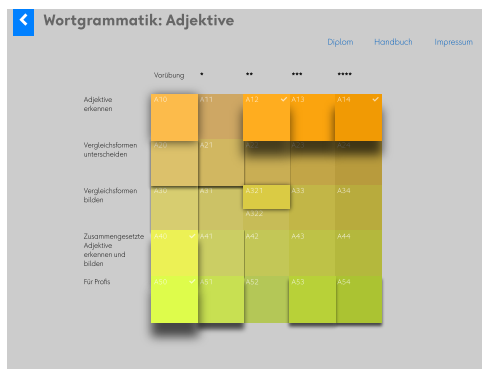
Wortgrammatik: Adjektive

Diplom Handbuch Impressum

| | Vorübung | • | •• | ••• | •••• |
|---|---|---|---|---|---|
| Adjektive erkennen | A10 | A11 | A12 ✓ | A13 | A14 ✓ |
| Vergleichsformen unterscheiden | A20 | A21 | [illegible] | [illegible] | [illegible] |
| Vergleichsformen bilden | A30 | A31 | A321 A322 | A33 | A34 |
| Zusammengesetzte Adjektive erkennen und bilden | A40 ✓ | A41 | A42 | A43 | A44 |
| Für Profis | A50 ✓ | A51 | A52 | A53 | A54 |